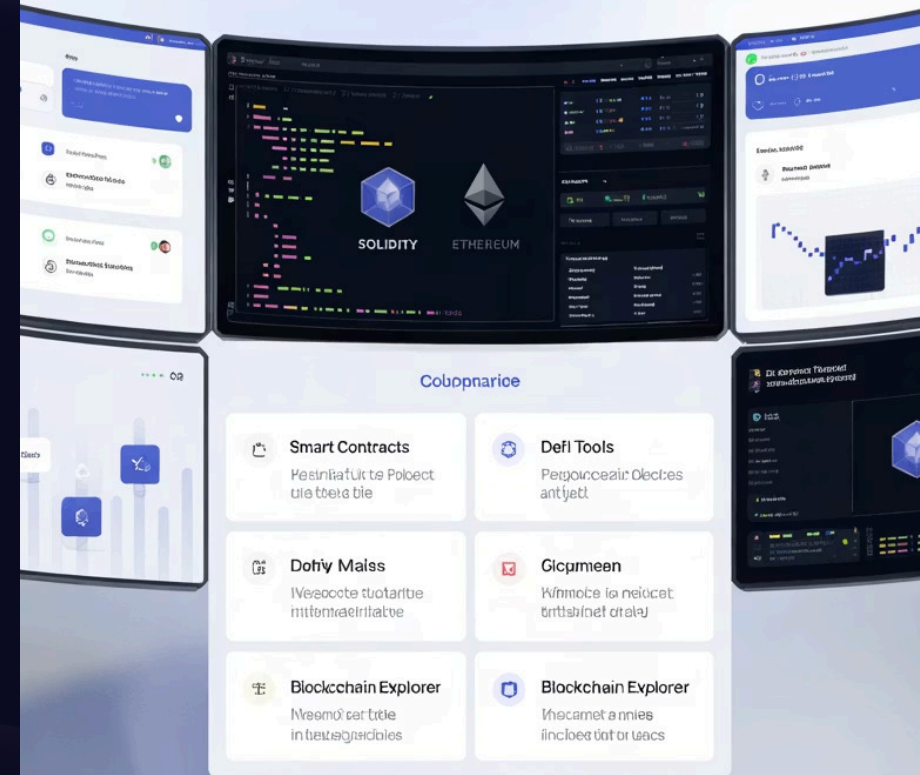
SOLIDITY

ETHEREUM

Cobpnarice

Smart Contracts

Pesnlafult te Pobect ule tbeks tie

Defi Tools

Pergoceeair Oleches antjett

Dohy Maiss

Weeocote tuotartie mitentaeikiate

Gicpmeen

Whmote le neloet tntishnet otelaj

Blockchain Explorer

Nreemol'cer tide in beuegeneldies

Blockchain Explorer

Vacemet a annies fincioed tint ol tacs

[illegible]